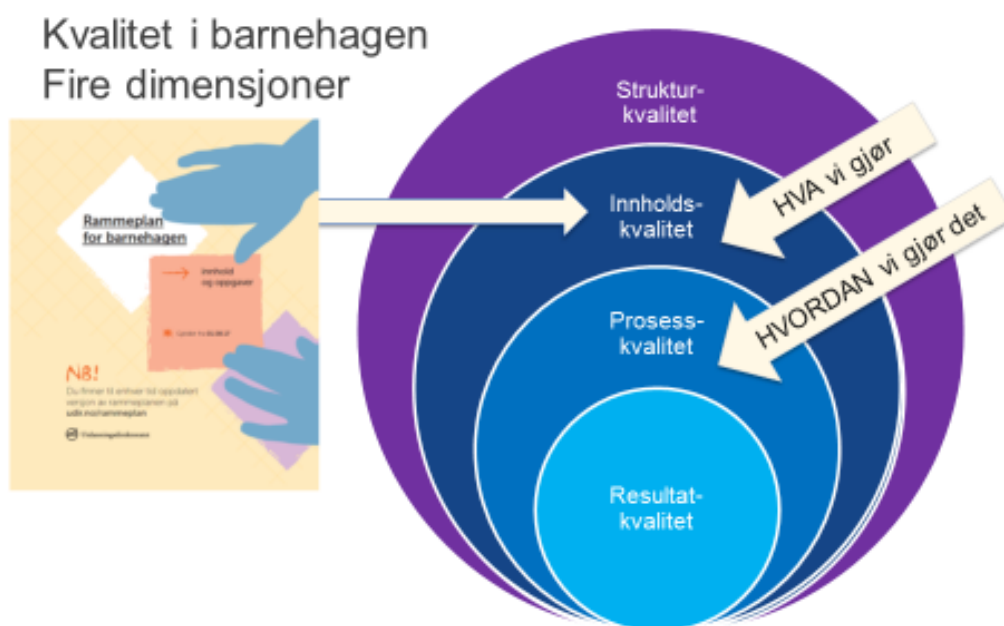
Kvalitet i barnehagen
Fire dimensjoner

Rammeplan for barnehagen

Innhold og oppgaver

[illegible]

NB!
Du finner til enhver tid oppdatert versjon av rammeplanen på udir.no/rammeplan

Utdanningsdirektoratet

Struktur-
kvalitet

Innholds-
kvalitet

Prosess-
kvalitet

Resultat-
kvalitet

HVA vi gjør

HVORDAN vi gjør det